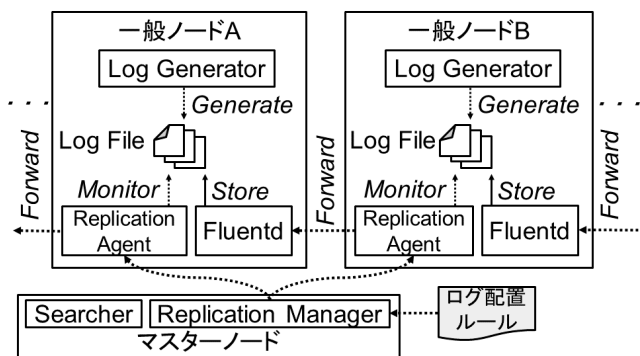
一般ノードA

Log Generator

Generate

Log File

Monitor

Store

Replication Agent

Fluentd

一般ノードB

Log Generator

Generate

Log File

Monitor

Store

Replication Agent

Fluentd

Forward

Forward

Forward

Searcher

Replication Manager

ログ配置ルール

マスターノード